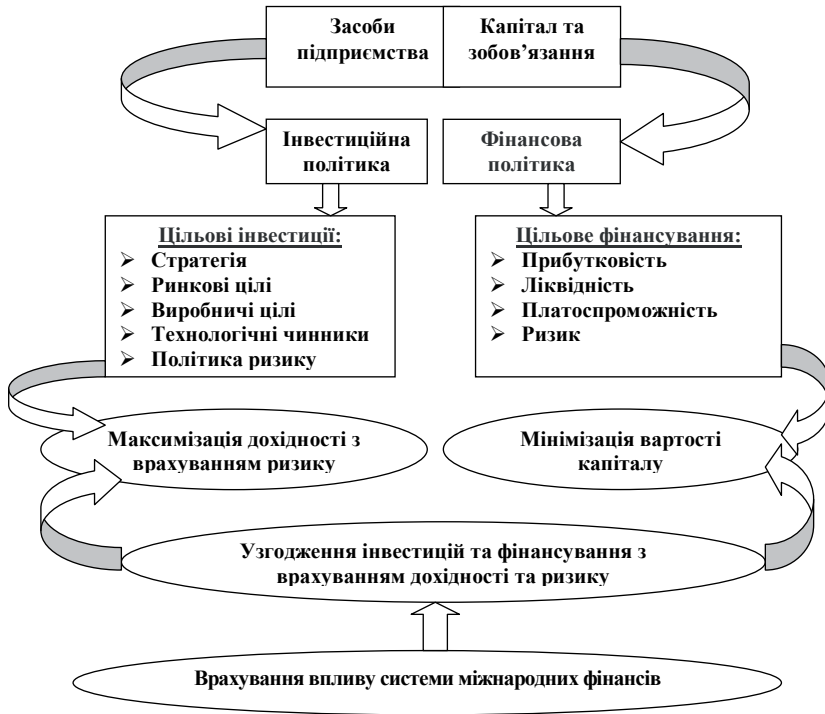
Засоби підприємства

Капітал та зобов’язання

Інвестиційна політика

Фінансова політика

Цільові інвестиції:
➢ Стратегія
➢ Ринкові цілі
➢ Виробничі цілі
➢ Технологічні чинники
➢ Політика ризику

Цільове фінансування:
➢ Прибутковість
➢ Ліквідність
➢ Платоспроможність
➢ Ризик

Максимізація дохідності з врахуванням ризику

Мінімізація вартості капіталу

Узгодження інвестицій та фінансування з врахуванням дохідності та ризику

Врахування впливу системи міжнародних фінансів